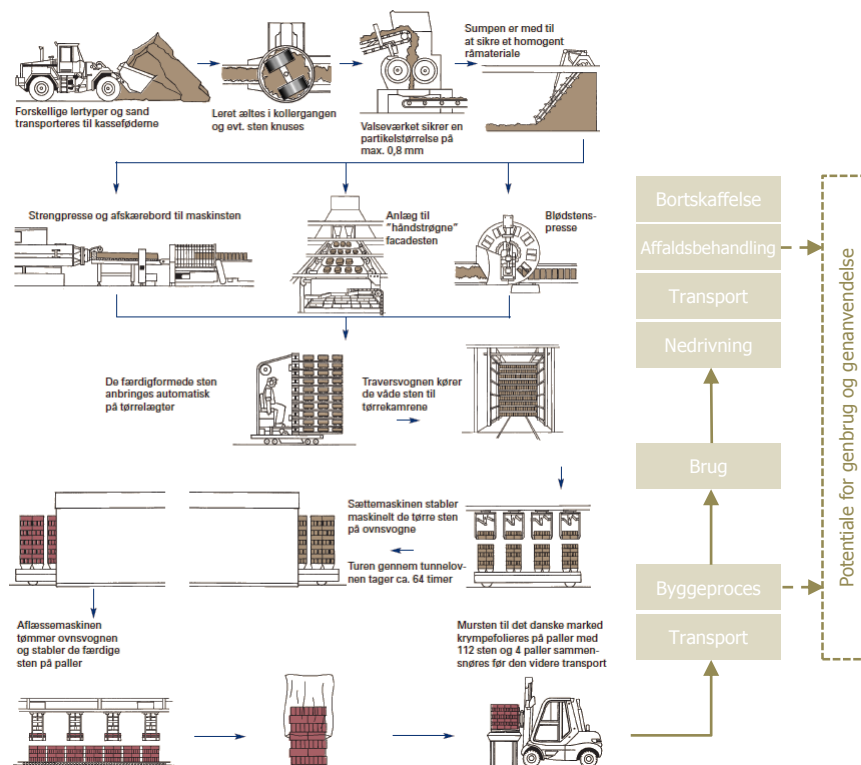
Forskellige lertyper og sand transporteres til kasseføderne

Leret æltes i kollergangen og evt. sten knuses

Valseværket sikrer en partikelstørrelse på max. 0,8 mm

Sumpen er med til at sikre et homogent råmateriale

Strengpresse og afskærebord til maskinsten

Anlæg til "håndstrøgne" facadesten

Blødstenspresse

De færdigformede sten anbringes automatisk på tørrelægter

Traversvognen kører de våde sten til tørrekamrene

Sættemaskinen stabler maskinelt de tørre sten på ovnsvogne

Turen gennem tunnelovnen tager ca. 64 timer

Aflæssemaskinen tømmer ovnsvognen og stabler de færdige sten på paller

Mursten til det danske marked krympefolieres på paller med 112 sten og 4 paller sammensnøres før den videre transport

Bortskaffelse

Affaldsbehandling

Transport

Nedrivning

Brug

Byggeproces

Transport

Potentiale for genbrug og genanvendelse